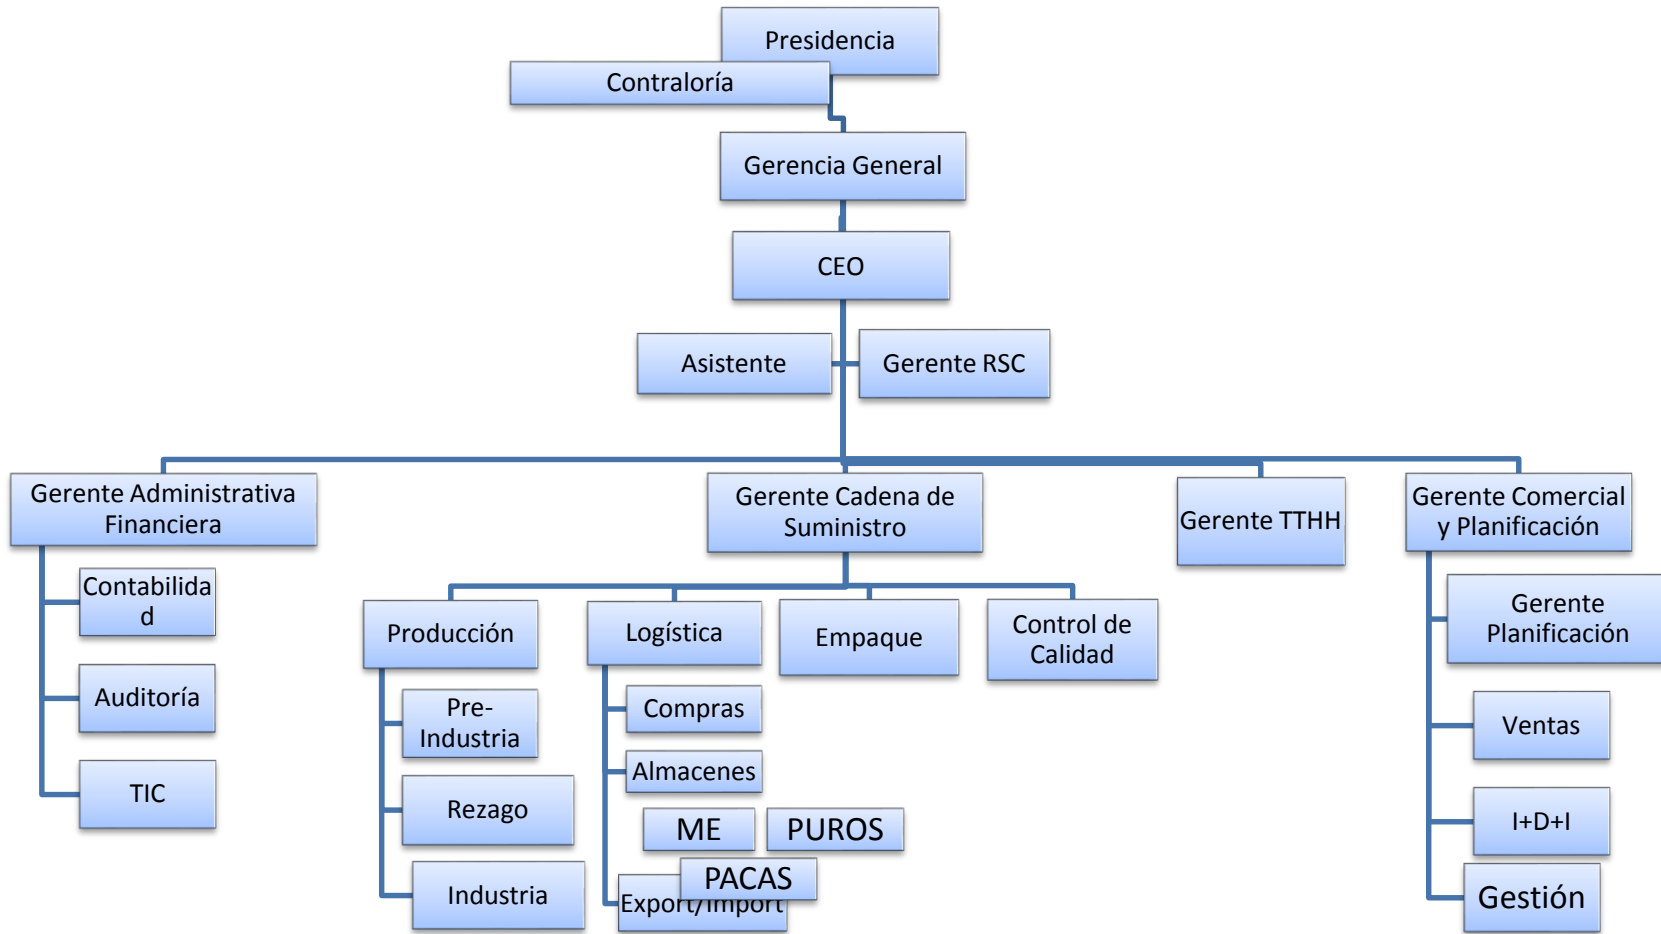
Presidencia

Contraloría

Gerencia General

CEO

Asistente

Gerente RSC

Gerente Administrativa Financiera

Contabilidad

Auditoría

TIC

Gerente Cadena de Suministro

Producción

Pre-Industria

Rezago

Industria

Logística

Compras

Almacenes

ME

PUROS

PACAS

Export/Import

Empaque

Control de Calidad

Gerente TTHH

Gerente Comercial y Planificación

Gerente Planificación

Ventas

I+D+I

Gestión